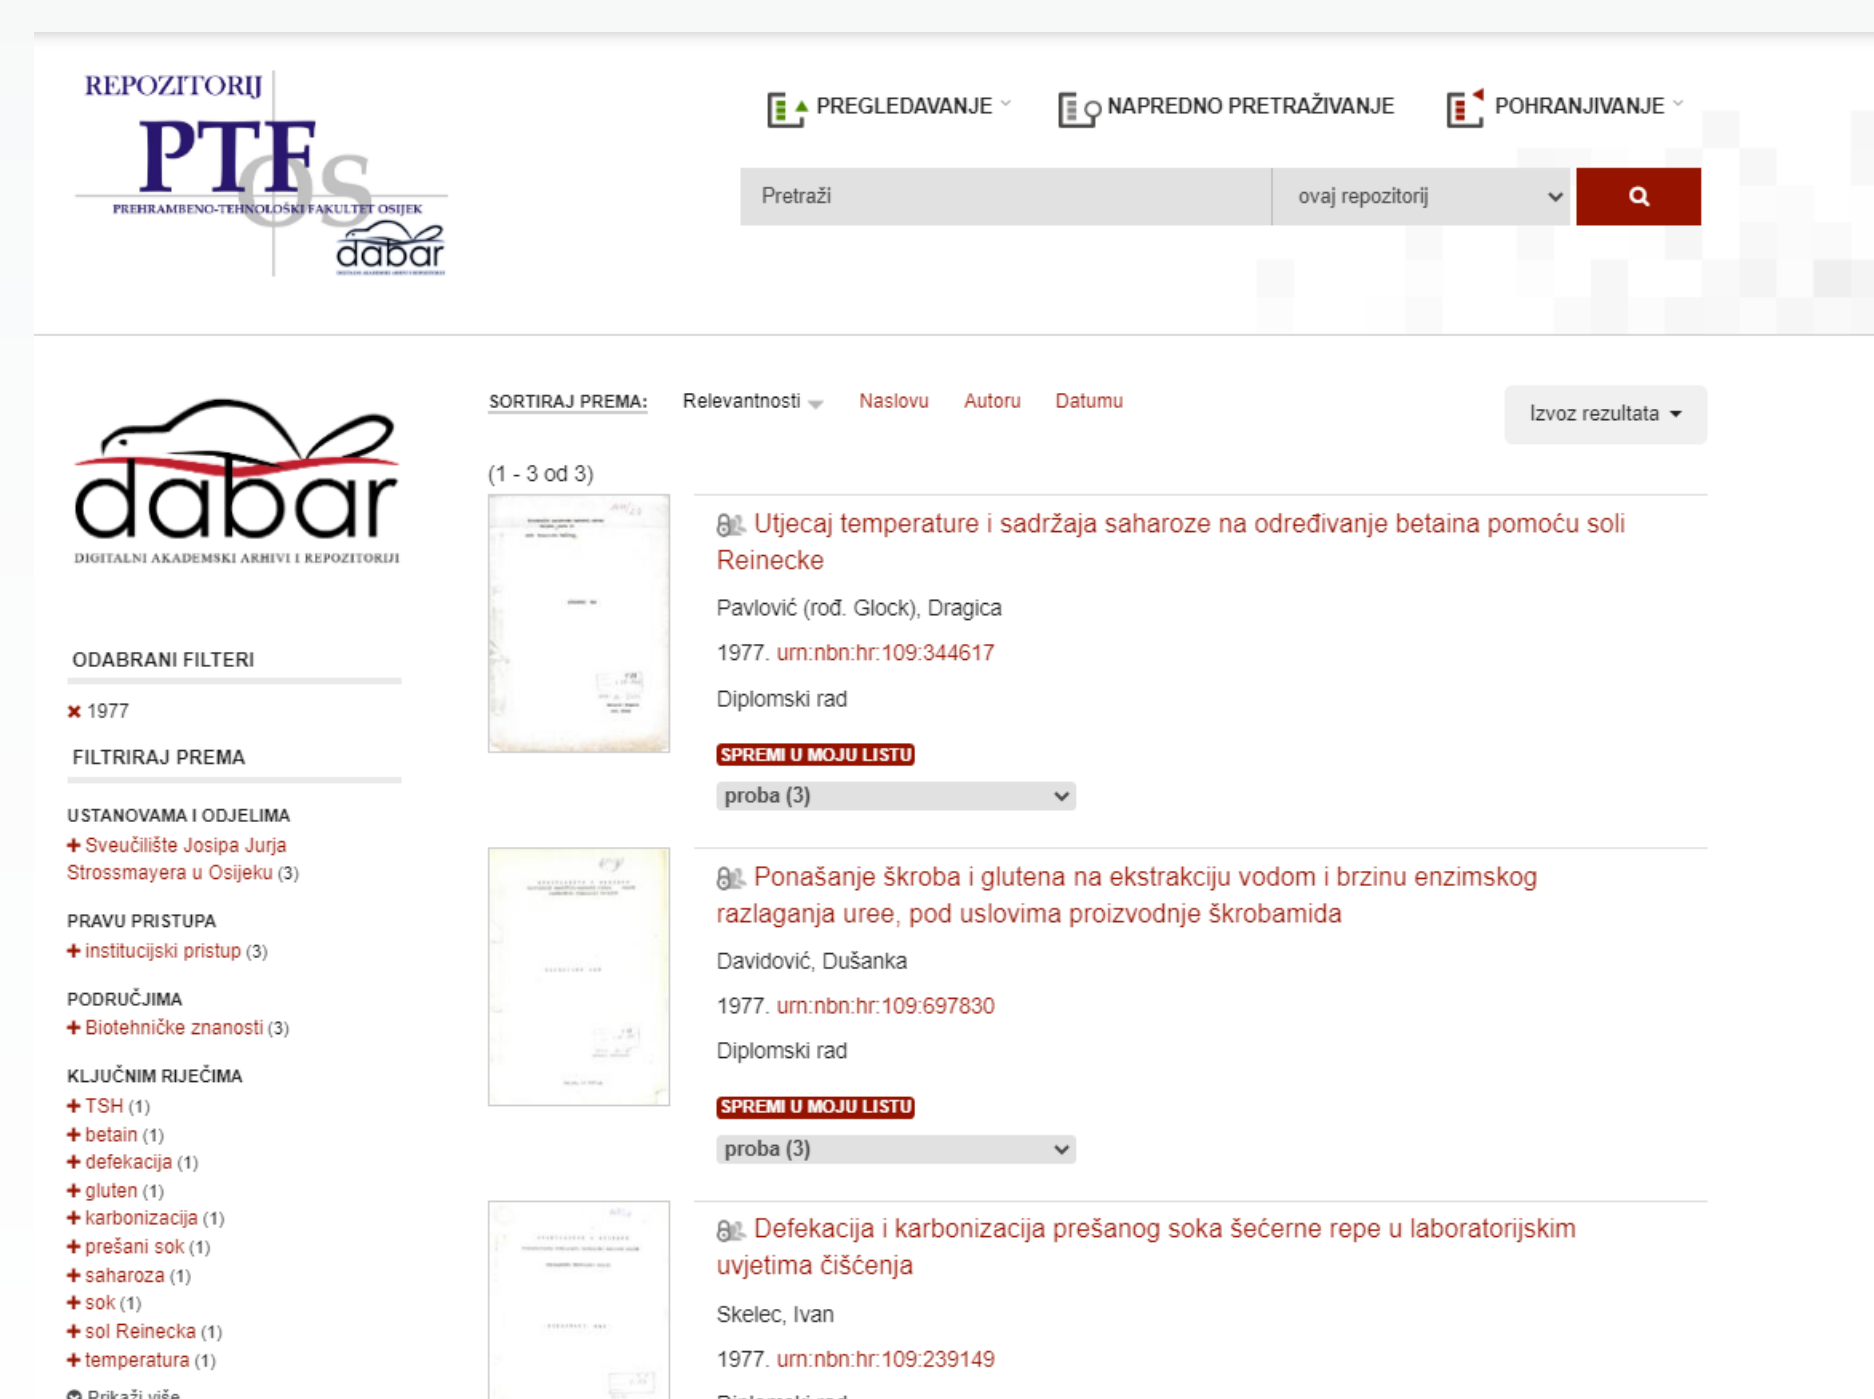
REPOZITORIJ PTF OS
PREHRAMBENO-TEHNOLOŠKI FAKULTET OSIJEK
dabar

PREGLEDAVANJE NAPREDNO PRETRAŽIVANJE POHRANJIVANJE

Pretraži | ovaj repozitorij

dabar
DIGITALNI AKADEMSKI ARHIVI I REPOZITORIJI

ODABRANI FILTERI
✖ 1977

FILTRIRAJ PREMA

USTANOVAMA I ODJELIMA
+ Sveučilište Josipa Jurja Strossmayera u Osijeku (3)

PRAVU PRISTUPA
+ institucijski pristup (3)

PODRUČJIMA
+ Biotehničke znanosti (3)

KLJUČNIM RIJEČIMA
+ TSH (1)
+ betain (1)
+ defekacija (1)
+ gluten (1)
+ karbonizacija (1)
+ prešani sok (1)
+ saharoza (1)
+ sok (1)
+ sol Reinecka (1)
+ temperatura (1)
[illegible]

SORTIRAJ PREMA: Relevantnosti Naslovu Autoru Datumu

Izvoz rezultata

(1 - 3 od 3)

Utjecaj temperature i sadržaja saharoze na određivanje betaina pomoću soli Reinecke
Pavlović (rođ. Glock), Dragica
1977. urn:nbn:hr:109:344617
Diplomski rad
SPREMI U MOJU LISTU
proba (3)

Ponašanje škroba i glutena na ekstrakciju vodom i brzinu enzimskog razlaganja uree, pod uslovima proizvodnje škrobamida
Davidović, Dušanka
1977. urn:nbn:hr:109:697830
Diplomski rad
SPREMI U MOJU LISTU
proba (3)

Defekacija i karbonizacija prešanog soka šećerne repe u laboratorijskim uvjetima čišćenja
Skelec, Ivan
1977. urn:nbn:hr:109:239149
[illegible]